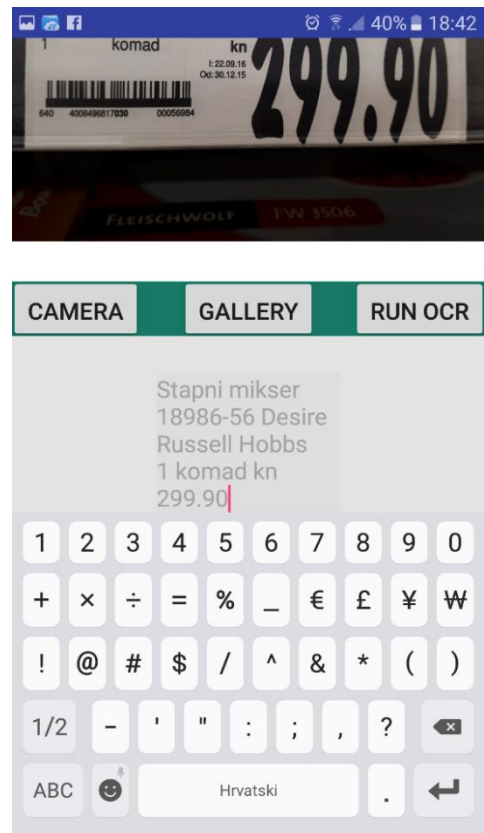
40% 18:42

1 komad kn
I:22.09.16
Od:30.12.15
299.90
640 4008496817030 00056984

FLEISCHWOLF FW 3506

CAMERA GALLERY RUN OCR

Stapni mikser
18986-56 Desire
Russell Hobbs
1 komad kn
299.90

1 2 3 4 5 6 7 8 9 0
+ × ÷ = % _ € £ ¥ ₩
! @ # $ / ^ & * ( )
1/2 - ' " : ; , ?
ABC Hrvatski .